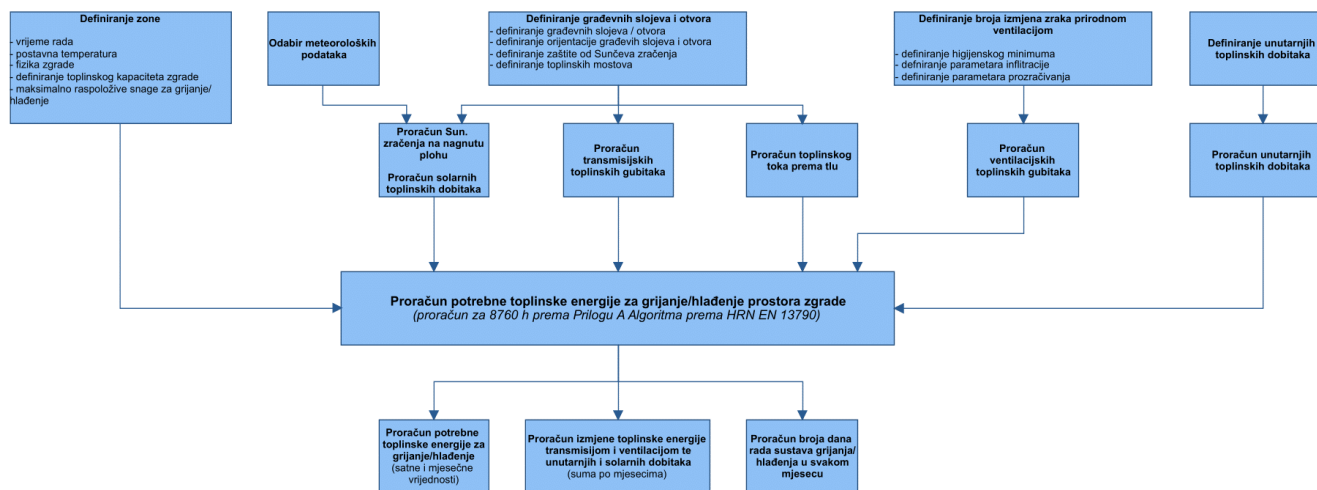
Definiranje zone

- vrijeme rada
- postavna temperatura
- fizika zgrade
- definiranje toplinskog kapaciteta zgrade
- maksimalno raspoložive snage za grijanje/hlađenje

Odabir meteoroloških podataka

Definiranje građevnih slojeva i otvora
- definiranje građevnih slojeva / otvora
- definiranje orijentacije građevnih slojeva i otvora
- definiranje zaštite od Sunčeva zračenja
- definiranje toplinskih mostova

Definiranje broja izmjena zraka prirodnom ventilacijom

- definiranje higijenskog minimuma
- definiranje parametara infiltracije
- definiranje parametara prozračivanja

Definiranje unutarnjih toplinskih dobitaka

Proračun Sun. zračenja na nagnutu plohu

Proračun solarnih toplinskih dobitaka

Proračun transmisijskih toplinskih gubitaka

Proračun toplinskog toka prema tlu

Proračun ventilacijskih toplinskih gubitaka

Proračun unutarnjih toplinskih dobitaka

Proračun potrebne toplinske energije za grijanje/hlađenje prostora zgrade
(proračun za 8760 h prema Prilogu A Algoritma prema HRN EN 13790)

Proračun potrebne toplinske energije za grijanje/hlađenje
(satne i mjesečne vrijednosti)

Proračun izmjene toplinske energije transmisijom i ventilacijom te unutarnjih i solarnih dobitaka
(suma po mjesecima)

Proračun broja dana rada sustava grijanja/hlađenja u svakom mjesecu